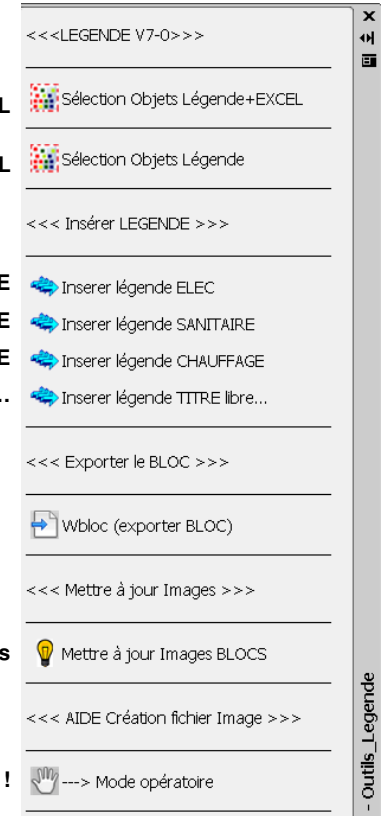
L
L
E
E
E
...
s
!

<<<LEGENDE V7-0>>>

Sélection Objets Légende+EXCEL

Sélection Objets Légende

<<< Insérer LEGENDE >>>

Inserer légende ELEC
Inserer légende SANITAIRE
Inserer légende CHAUFFAGE
Inserer légende TITRE libre...

<<< Exporter le BLOC >>>

Wbloc (exporter BLOC)

<<< Mettre à jour Images >>>

Mettre à jour Images BLOCS

<<< AIDE Création fichier Image >>>

---> Mode opératoire

- Outils_Legende